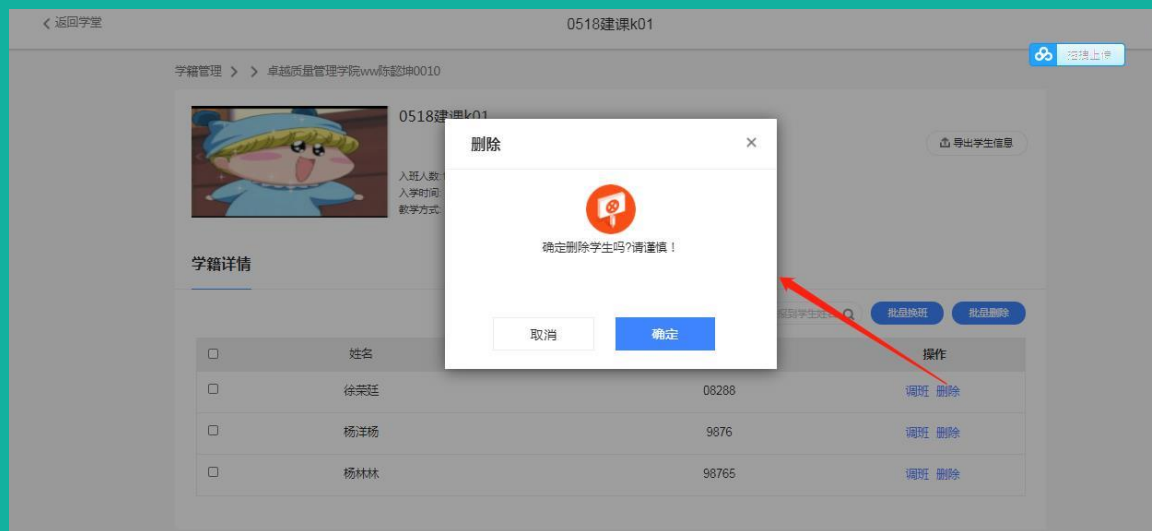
< 返回学堂

0518建课k01

结构上传

学籍管理 > > 卓越质量管理学院ww陈懿坤0010

0518建课k01

入班人数
入学时间
教学方式

导出学生信息

学籍详情

搜索学生姓名

批量换班 批量删除

| | 姓名 | | 操作 |
|---|---|---|---|
| | 徐荣廷 | 08288 | 调班 删除 |
| | 杨洋杨 | 9876 | 调班 删除 |
| | 杨林林 | 98765 | 调班 删除 |

删除

×

确定删除学生吗?请谨慎!

取消

确定